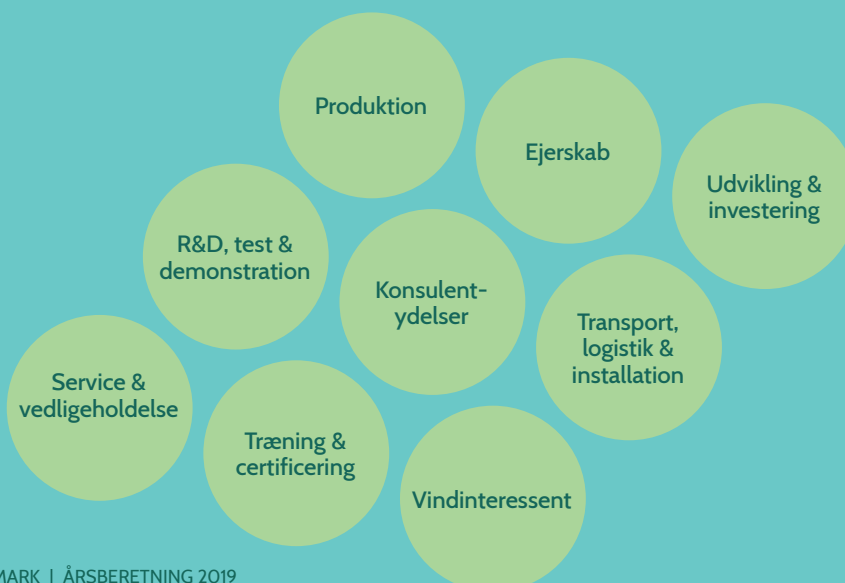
Produktion

Ejerskab

Udvikling & investering

R&D, test & demonstration

Konsulent-ydelser

Transport, logistik & installation

Service & vedligeholdelse

Træning & certificering

Vindinteressent

MARK | ÅRSBERETNING 2019